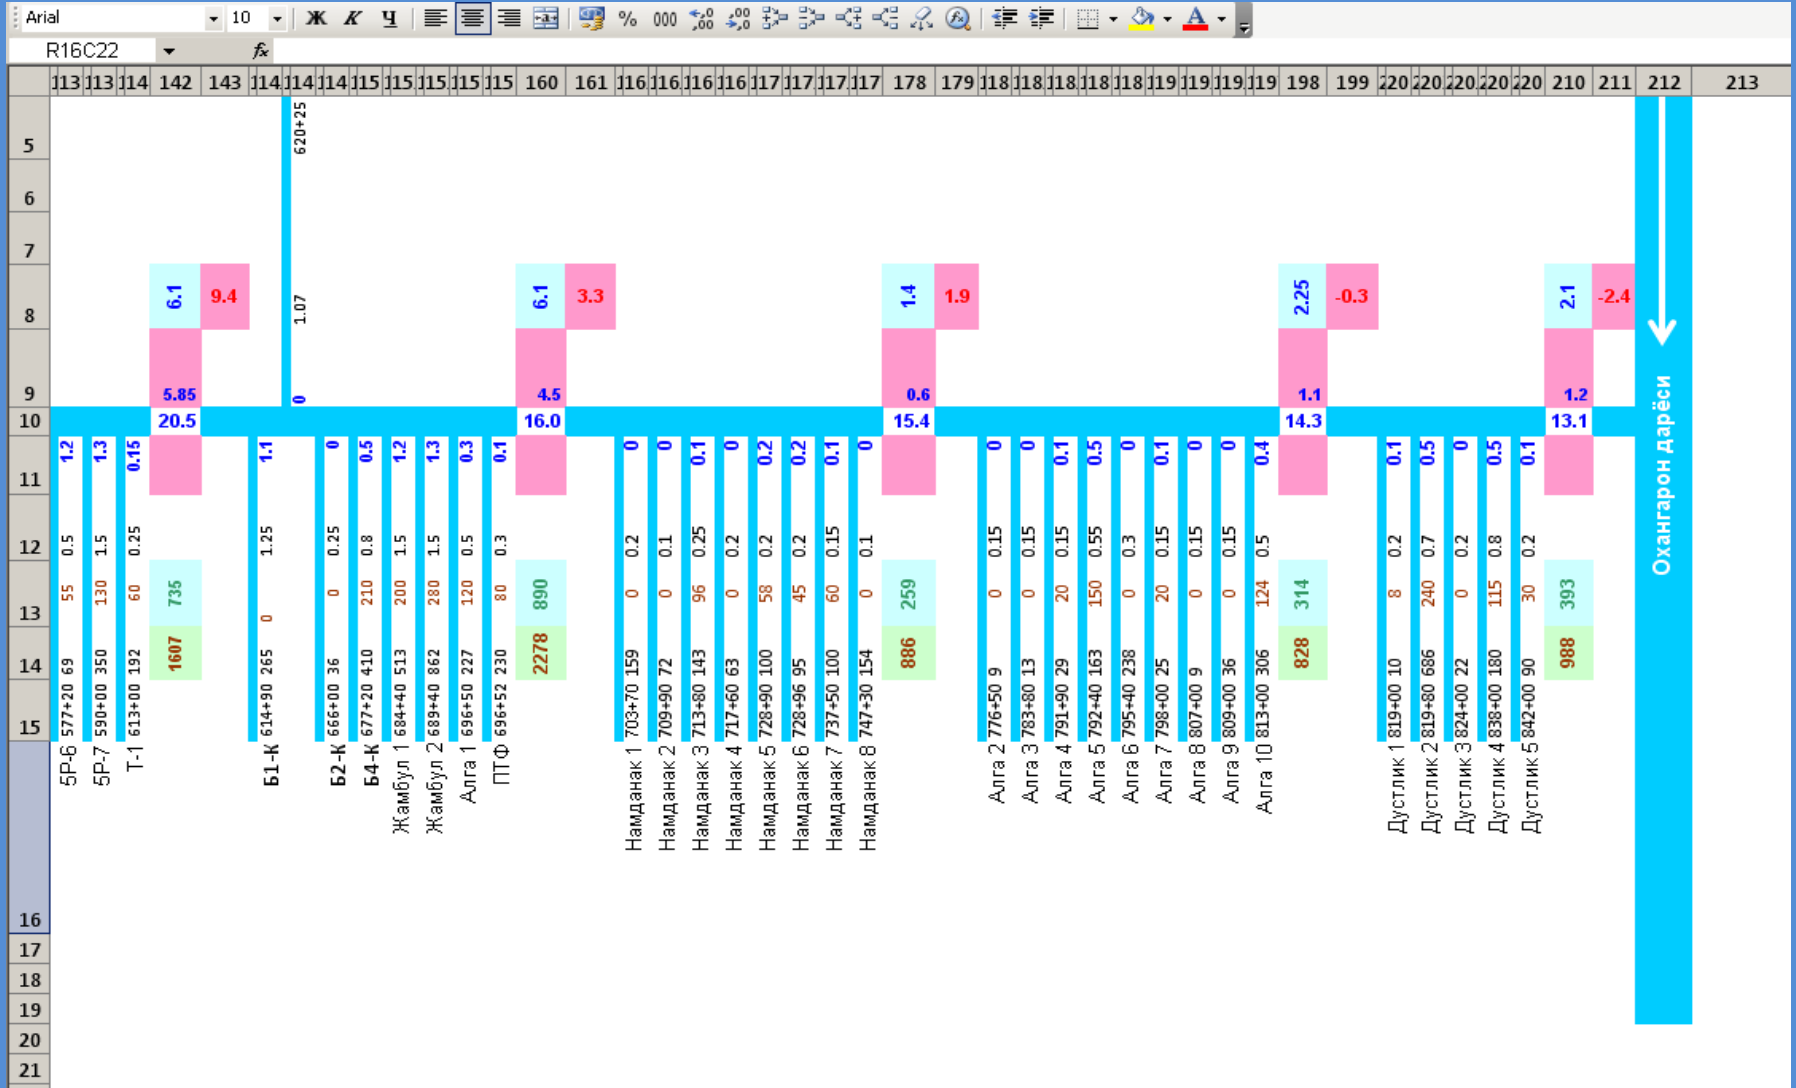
Arial 10 Ж К Ч % 000
R16C22 fx

113 113 114 142 143 114 114 114 115 115 115 115 115 160 161 116 116 116 116 117 117 117 117 178 179 118 118 118 118 118 119 119 119 119 198 199 120 120 120 120 120 210 211 212 213

5
6
7
8
9
10
11
12
13
14
15
16
17
18
19
20
21

620+25
1.07
0

6.1 9.4
5.85
20.5

6.1 3.3
4.5
16.0

1.4 1.9
0.6
15.4

2.25 -0.3
1.1
14.3

2.1 -2.4
1.2
13.1

Охангарон дарёси

| 1.2 | 1.3 | 0.15 | | 1.1 | 0 | 0.5 | 1.2 | 1.3 | 0.3 | 0.1 |
|---|---|---|---|---|---|---|---|---|---|---|
| 0.5 | 1.5 | 0.25 | | 1.25 | 0.25 | 0.8 | 1.5 | 1.5 | 0.5 | 0.3 |
| 55 | 130 | 60 | 735 | 0 | 0 | 210 | 200 | 280 | 120 | 80 |
| 577+20 69 | 590+00 350 | 613+00 192 | 1607 | 614+90 265 | 666+00 36 | 677+20 410 | 684+40 513 | 689+40 862 | 696+50 227 | 696+52 230 |
| 5Р-6 | 5Р-7 | Т-1 | | Б1-К | Б2-К | Б4-К | Жамбул 1 | Жамбул 2 | Алга 1 | ПТФ |

890
2278

| 0 | 0 | 0.1 | 0 | 0.2 | 0.2 | 0.1 | 0 |
|---|---|---|---|---|---|---|---|
| 0.2 | 0.1 | 0.25 | 0.2 | 0.2 | 0.2 | 0.15 | 0.1 |
| 0 | 0 | 96 | 0 | 58 | 45 | 60 | 0 |
| 703+70 159 | 709+90 72 | 713+80 143 | 717+60 63 | 728+90 100 | 728+96 95 | 737+50 100 | 747+30 154 |
| Намданак 1 | Намданак 2 | Намданак 3 | Намданак 4 | Намданак 5 | Намданак 6 | Намданак 7 | Намданак 8 |

259
886

| 0 | 0 | 0.1 | 0.5 | 0 | 0.1 | 0 | 0 | 0.4 |
|---|---|---|---|---|---|---|---|---|
| 0.15 | 0.15 | 0.15 | 0.55 | 0.3 | 0.15 | 0.15 | 0.15 | 0.5 |
| 0 | 0 | 20 | 150 | 0 | 20 | 0 | 0 | 124 |
| 776+50 9 | 783+80 13 | 791+90 29 | 792+40 163 | 795+40 238 | 798+00 25 | 807+00 9 | 809+00 36 | 813+00 306 |
| Алга 2 | Алга 3 | Алга 4 | Алга 5 | Алга 6 | Алга 7 | Алга 8 | Алга 9 | Алга 10 |

314
828

| 0.1 | 0.5 | 0 | 0.5 | 0.1 |
|---|---|---|---|---|
| 0.2 | 0.7 | 0.2 | 0.8 | 0.2 |
| 8 | 240 | 0 | 115 | 30 |
| 819+00 10 | 819+80 686 | 824+00 22 | 838+00 180 | 842+00 90 |
| Дустлик 1 | Дустлик 2 | Дустлик 3 | Дустлик 4 | Дустлик 5 |

393
988